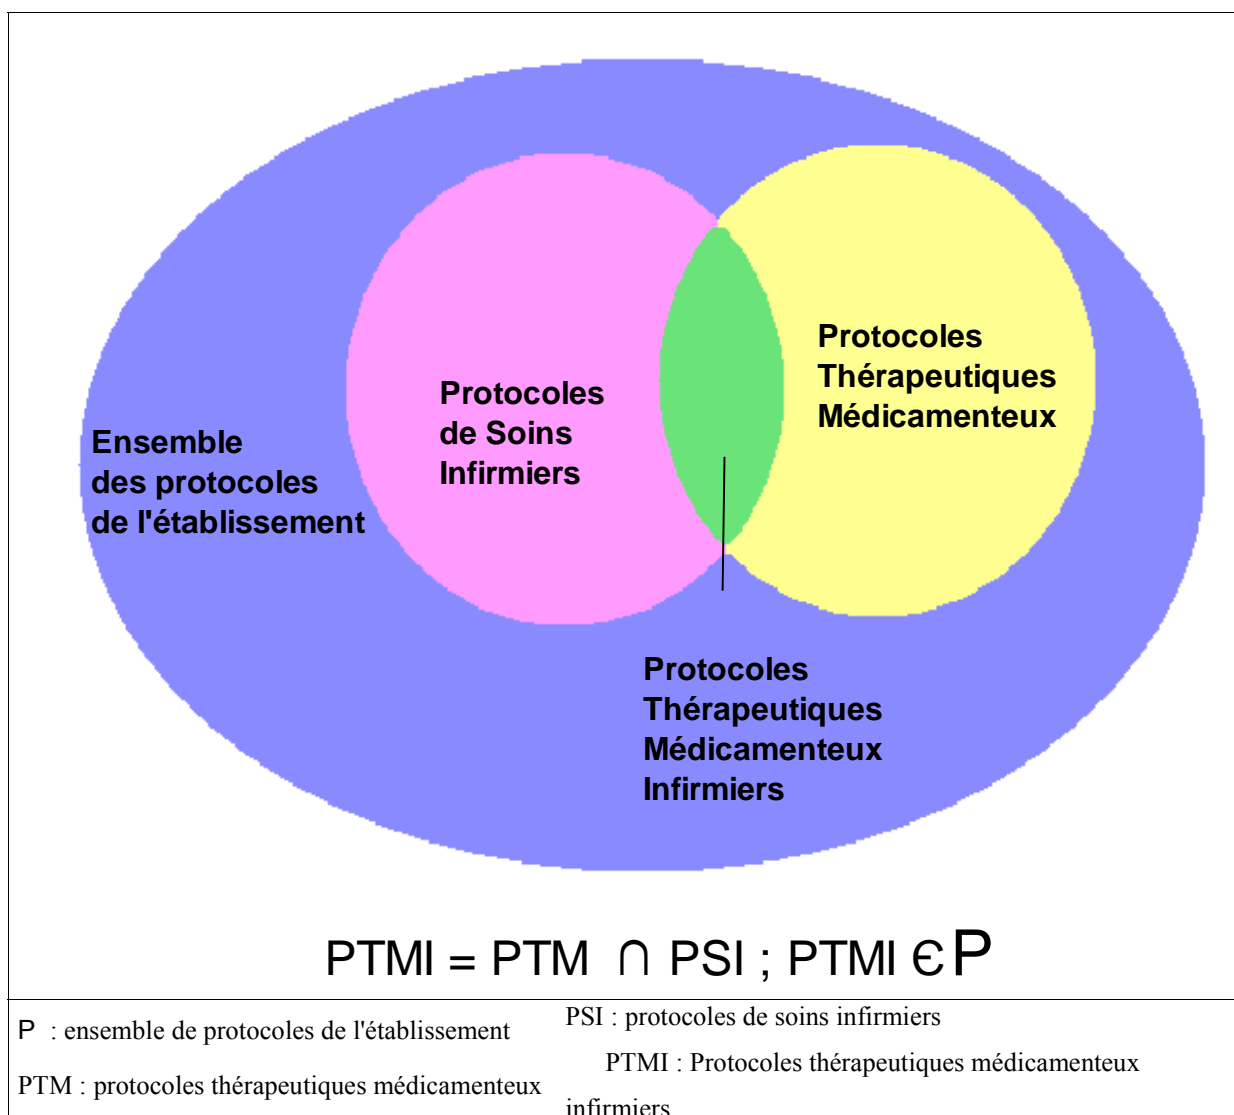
Ensemble des protocoles de l'établissement

Protocoles de Soins Infirmiers

Protocoles Thérapeutiques Médicamenteux

Protocoles Thérapeutiques Médicamenteux Infirmiers

PTMI = PTM $\cap$ PSI ; PTMI $\in$ P

| P : ensemble de protocoles de l'établissement | PSI : protocoles de soins infirmiers |
|---|---|
| PTM : protocoles thérapeutiques médicamenteux | PTMI : Protocoles thérapeutiques médicamenteux infirmiers |